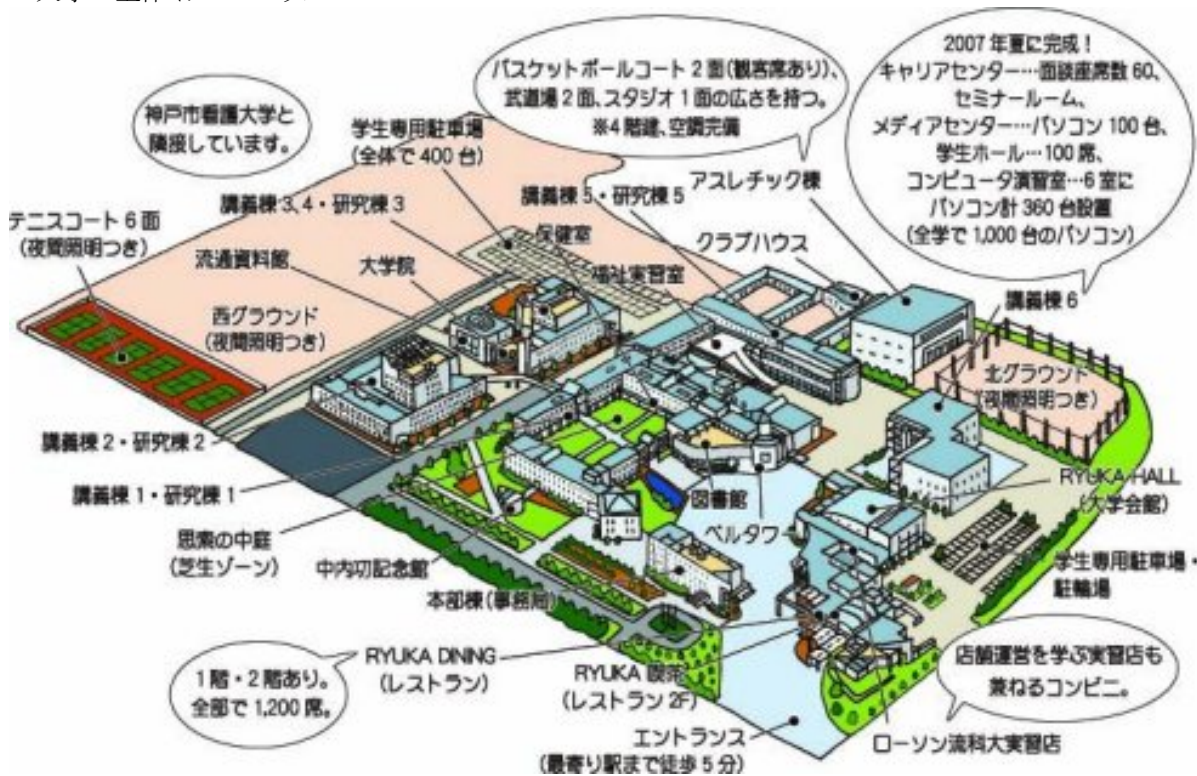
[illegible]

神戸市看護大学と隣接しています。

学生専用駐車場（全体で 400 台）

バスケットボールコート 2 面（観客席あり）、武道場 2 面、スタジオ 1 面の広さを持つ。※4 階建、空調完備

2007 年夏に完成！キャリアセンター…面談室席数 60、セミナールーム、メディアセンター…パソコン 100 台、学生ホール…100 席、コンピュータ演習室…6 室にパソコン計 360 台設置（全学で 1,000 台のパソコン）

テニスコート 6 面（夜間照明つき）

講義棟 3、4・研究棟 3

講義棟 5・研究棟 5

アスレチック棟

保健室

流通資料館

大学院

福祉実習室

クラブハウス

西グラウンド（夜間照明つき）

講義棟 6

北グラウンド（夜間照明つき）

講義棟 2・研究棟 2

講義棟 1・研究棟 1

RYUKA HALL（大学会館）

図書館

思索の中庭（芝生ゾーン）

ベルタワー

中内㓛記念館

学生専用駐車場・駐輪場

本部棟（事務局）

1 階・2 階あり。全部で 1,200 席。

RYUKA DINING（レストラン）

RYUKA 倶楽（レストラン 2F）

店舗運営を学ぶ実習店も兼ねるコンビニ。

エントランス（最寄り駅まで徒歩 5 分）

ローソン流科大実習店